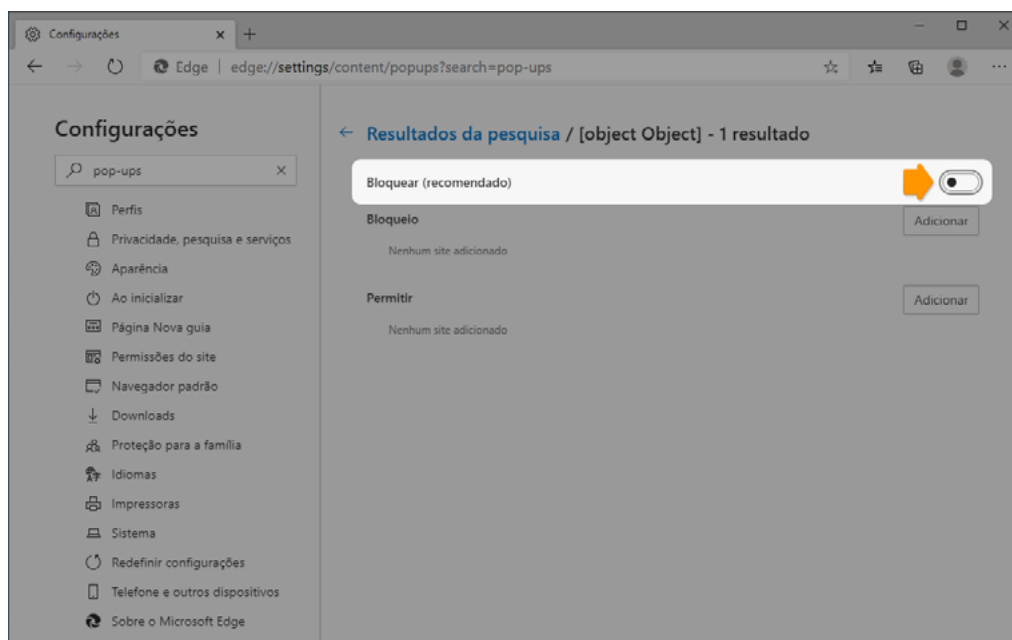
Configurações × +

Edge | edge://settings/content/popups?search=pop-ups

Configurações

pop-ups ×

Perfis
Privacidade, pesquisa e serviços
Aparência
Ao inicializar
Página Nova guia
Permissões do site
Navegador padrão
Downloads
Proteção para a família
Idiomas
Impressoras
Sistema
Redefinir configurações
Telefone e outros dispositivos
Sobre o Microsoft Edge

← Resultados da pesquisa / [object Object] - 1 resultado

Bloquear (recomendado)

Bloqueio
Adicionar
Nenhum site adicionado

Permitir
Adicionar
Nenhum site adicionado